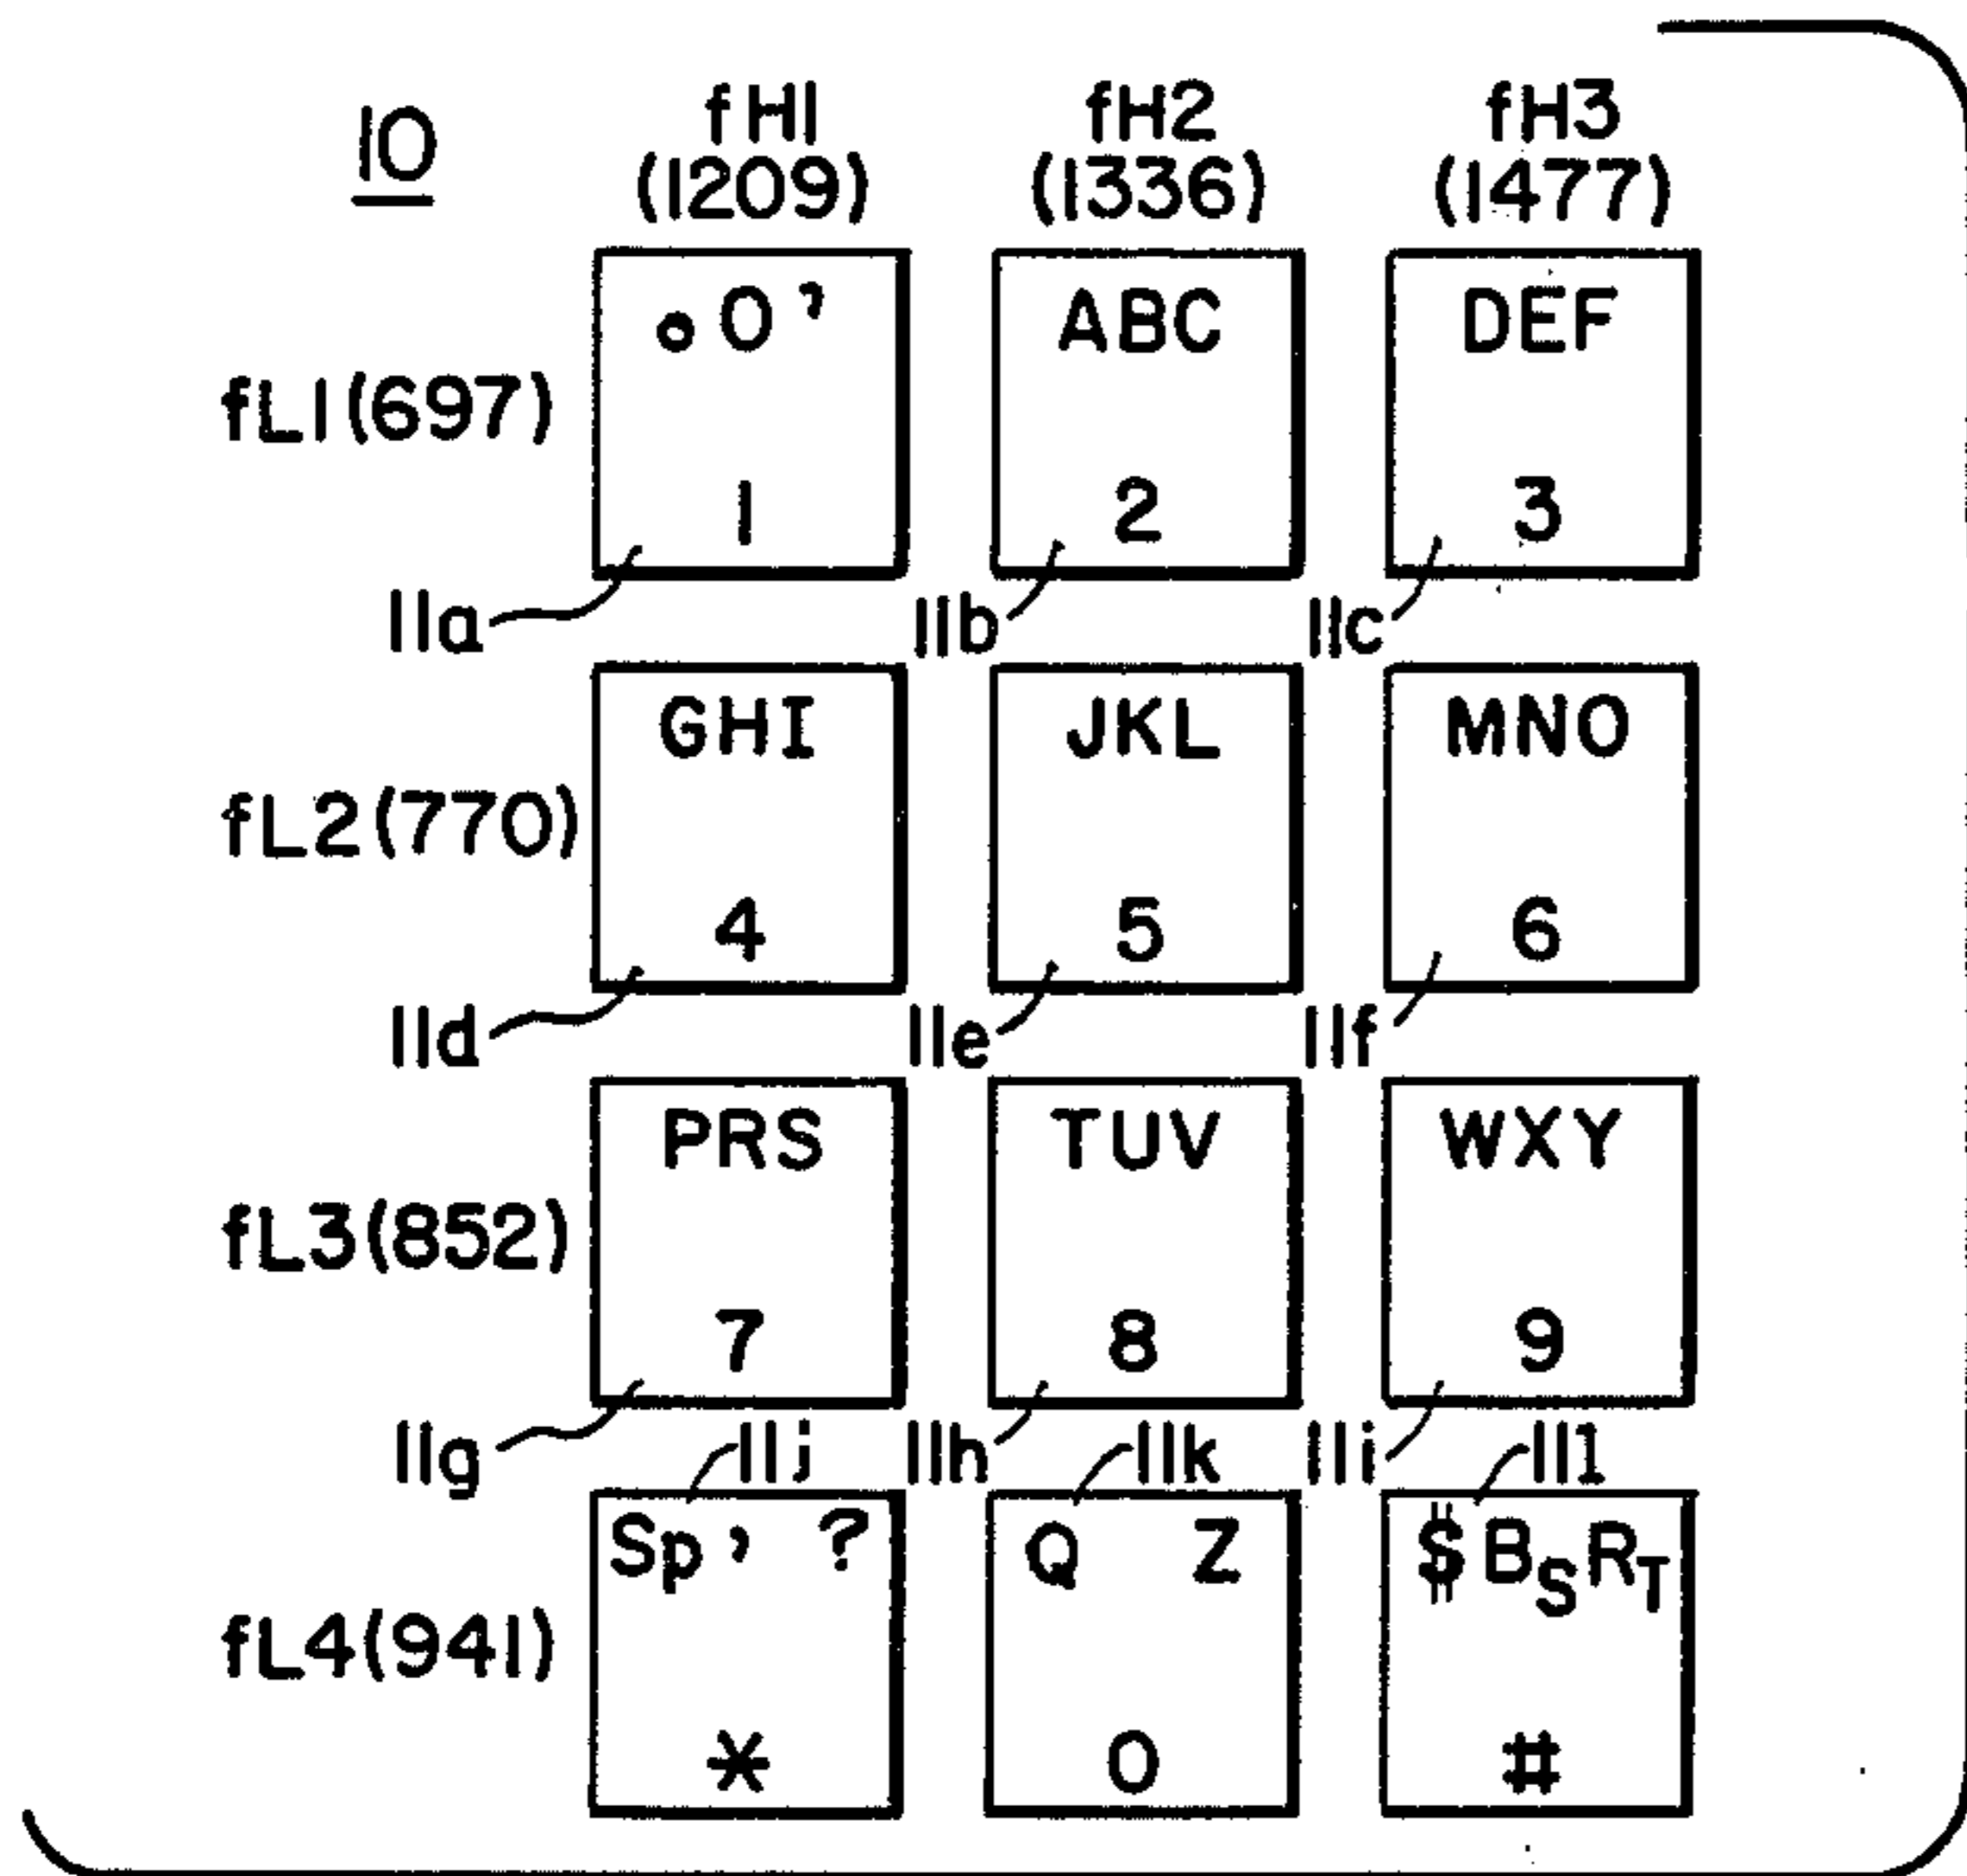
10

fH1 (1209)
fH2 (1336)
fH3 (1477)

fL1(697)
. 0 '
1
ABC
2
DEF
3
11a
11b
11c

fL2(770)
GHI
4
JKL
5
MNO
6
11d
11e
11f

fL3(852)
PRS
7
TUV
8
WXY
9
11g
11h
11i
11j
11k
11l

fL4(941)
Sp , ?
*
Q Z
0
$ $B_S$ $R_T$
#